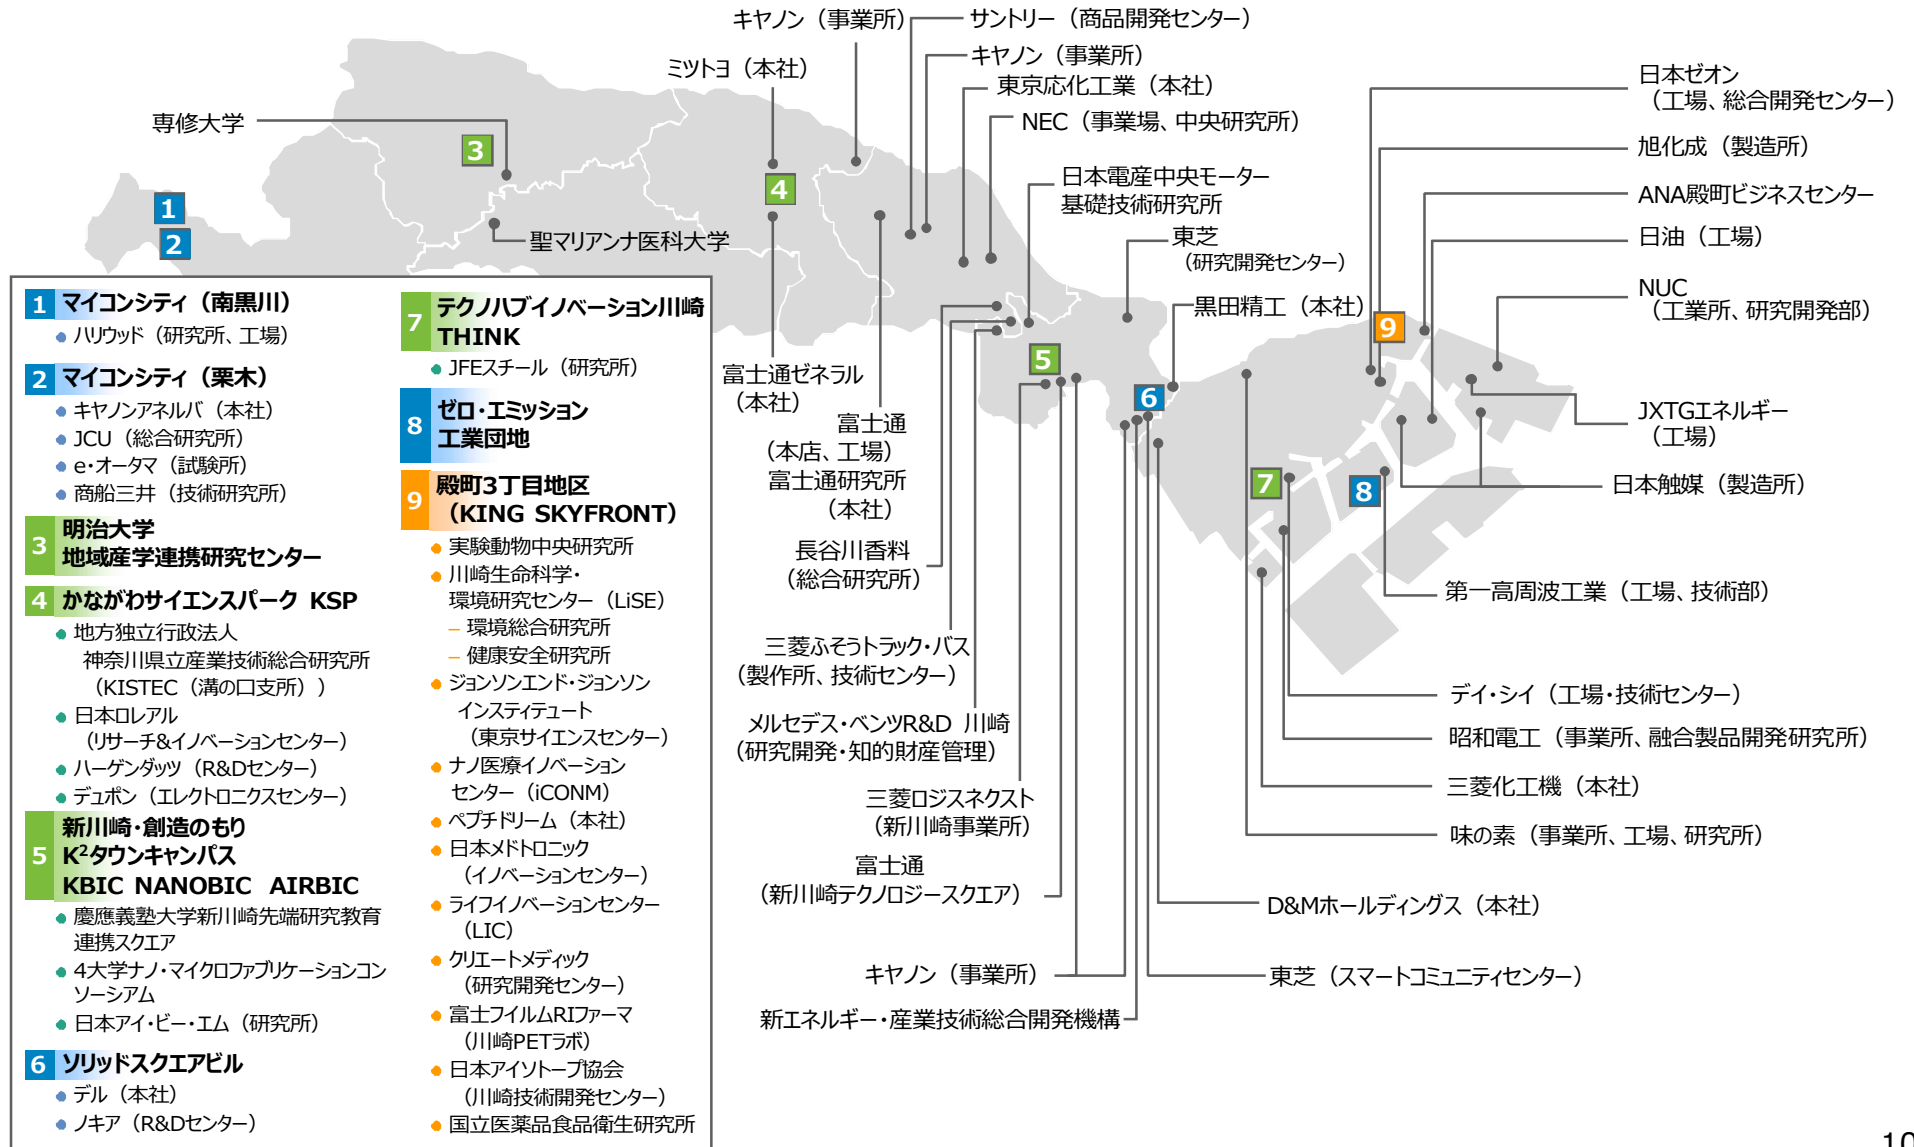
1 マイコンシティ（南黒川）
● ハリウッド（研究所、工場）

2 マイコンシティ（栗木）
● キヤノンアネルバ（本社）
● JCU（総合研究所）
● e･オータマ（試験所）
● 商船三井（技術研究所）

3 明治大学 地域産学連携研究センター

4 かながわサイエンスパーク KSP
● 地方独立行政法人 神奈川県立産業技術総合研究所（KISTEC（溝の口支所））
● 日本ロレアル（リサーチ&イノベーションセンター）
● ハーゲンダッツ（R&Dセンター）
● デュポン（エレクトロニクスセンター）

5 新川崎・創造のもり $K^2$タウンキャンパス KBIC NANOBIC AIRBIC
● 慶應義塾大学新川崎先端研究教育連携スクエア
● 4大学ナノ・マイクロファブリケーションコンソーシアム
● 日本アイ・ビー・エム（研究所）

6 ソリッドスクエアビル
● デル（本社）
● ノキア（R&Dセンター）

7 テクノハブイノベーション川崎 THINK
● JFEスチール（研究所）

8 ゼロ・エミッション工業団地

9 殿町3丁目地区（KING SKYFRONT）
● 実験動物中央研究所
● 川崎生命科学・環境研究センター（LiSE）
– 環境総合研究所
– 健康安全研究所
● ジョンソンエンド・ジョンソン インスティテュート（東京サイエンスセンター）
● ナノ医療イノベーションセンター（iCONM）
● ペプチドリーム（本社）
● 日本メドトロニック（イノベーションセンター）
● ライフイノベーションセンター（LIC）
● クリエートメディック（研究開発センター）
● 富士フイルムRIファーマ（川崎PETラボ）
● 日本アイソトープ協会（川崎技術開発センター）
● 国立医薬品食品衛生研究所

専修大学
聖マリアンナ医科大学
ミツトヨ（本社）
キヤノン（事業所）
サントリー（商品開発センター）
キヤノン（事業所）
東京応化工業（本社）
NEC（事業場、中央研究所）
日本電産中央モーター基礎技術研究所
東芝（研究開発センター）
黒田精工（本社）
富士通ゼネラル（本社）
富士通（本店、工場）
富士通研究所（本社）
長谷川香料（総合研究所）
三菱ふそうトラック・バス（製作所、技術センター）
メルセデス・ベンツR&D 川崎（研究開発・知的財産管理）
三菱ロジスネクスト（新川崎事業所）
富士通（新川崎テクノロジースクエア）
キヤノン（事業所）
新エネルギー・産業技術総合開発機構
日本ゼオン（工場、総合開発センター）
旭化成（製造所）
ANA殿町ビジネスセンター
日油（工場）
NUC（工業所、研究開発部）
JXTGエネルギー（工場）
日本触媒（製造所）
第一高周波工業（工場、技術部）
デイ・シイ（工場・技術センター）
昭和電工（事業所、融合製品開発研究所）
三菱化工機（本社）
味の素（事業所、工場、研究所）
D&Mホールディングス（本社）
東芝（スマートコミュニティセンター）
10